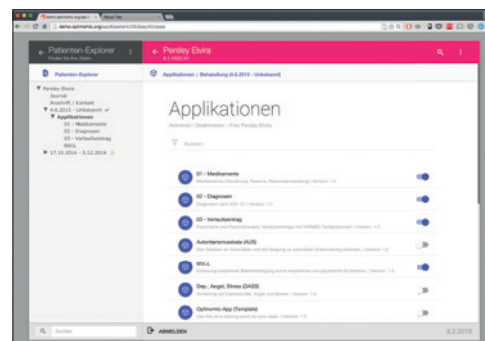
Patienten-Explorer
Persley Elvira
Patienten-Explorer
Applikationen | Behandlung (4.6.2015 - Unbekannt)
Persley Elvira
Journal
Anschrift | Kontakt
4.6.2015 - Unbekannt
Applikationen
01 - Medikamente
02 - Diagnosen
03 - Verlaufseintrag
BSCL
17.10.2014 - 3.12.2014
Applikationen
Suchen
01 - Medikamente
02 - Diagnosen
03 - Verlaufseintrag
Autorisierungsdaten (AUS)
BSCL
Dep., Angst, Stress (DASS)
Optinomic App (Template)
Suchen
ABMELDEN
6.2.2015